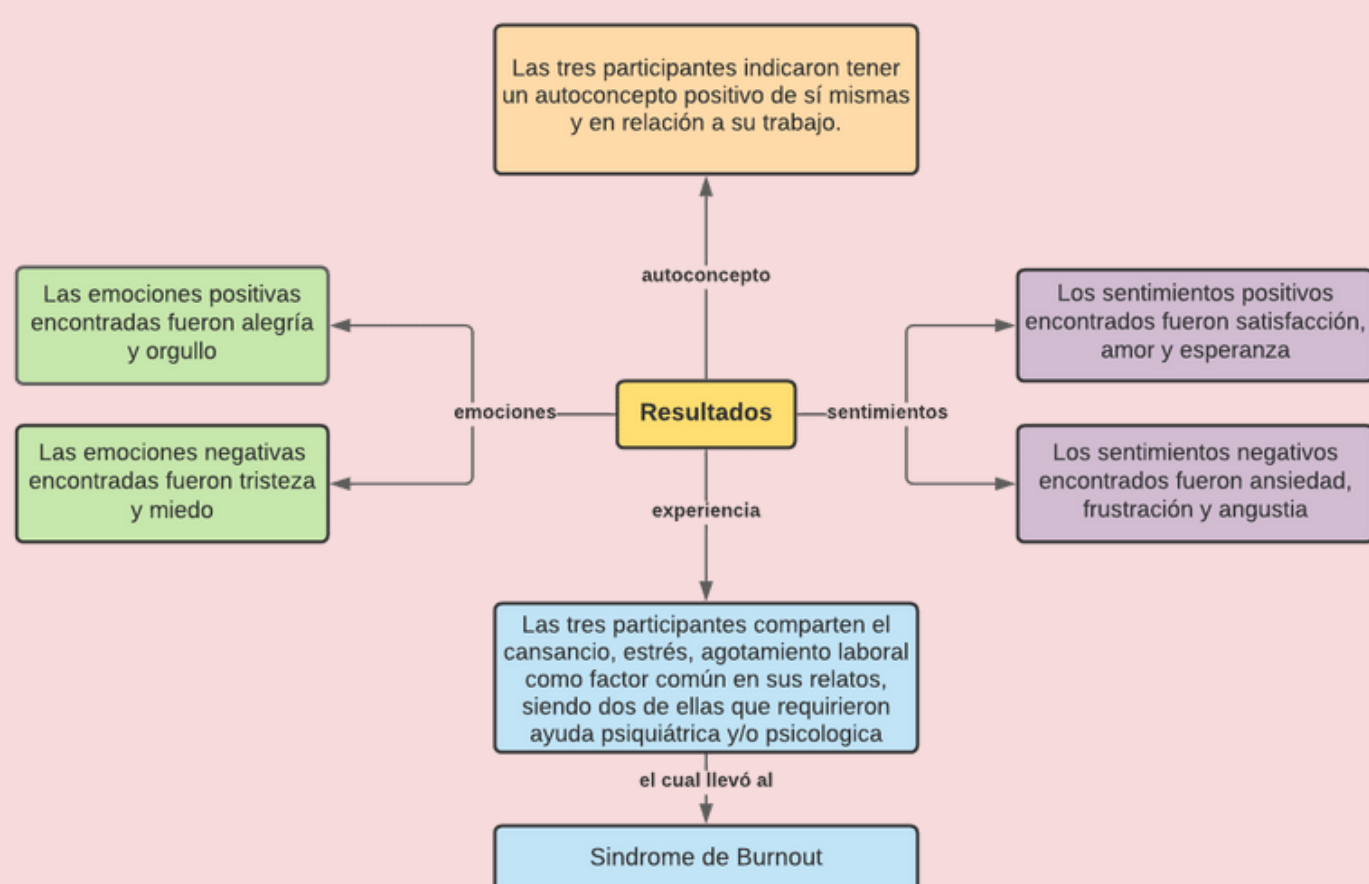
Las tres participantes indicaron tener un autoconcepto positivo de sí mismas y en relación a su trabajo.

autoconcepto

Las emociones positivas encontradas fueron alegría y orgullo

Las emociones negativas encontradas fueron tristeza y miedo

emociones

Resultados

sentimientos

Los sentimientos positivos encontrados fueron satisfacción, amor y esperanza

Los sentimientos negativos encontrados fueron ansiedad, frustración y angustia

experiencia

Las tres participantes comparten el cansancio, estrés, agotamiento laboral como factor común en sus relatos, siendo dos de ellas que requirieron ayuda psiquiátrica y/o psicologica

el cual llevó al

Sindrome de Burnout